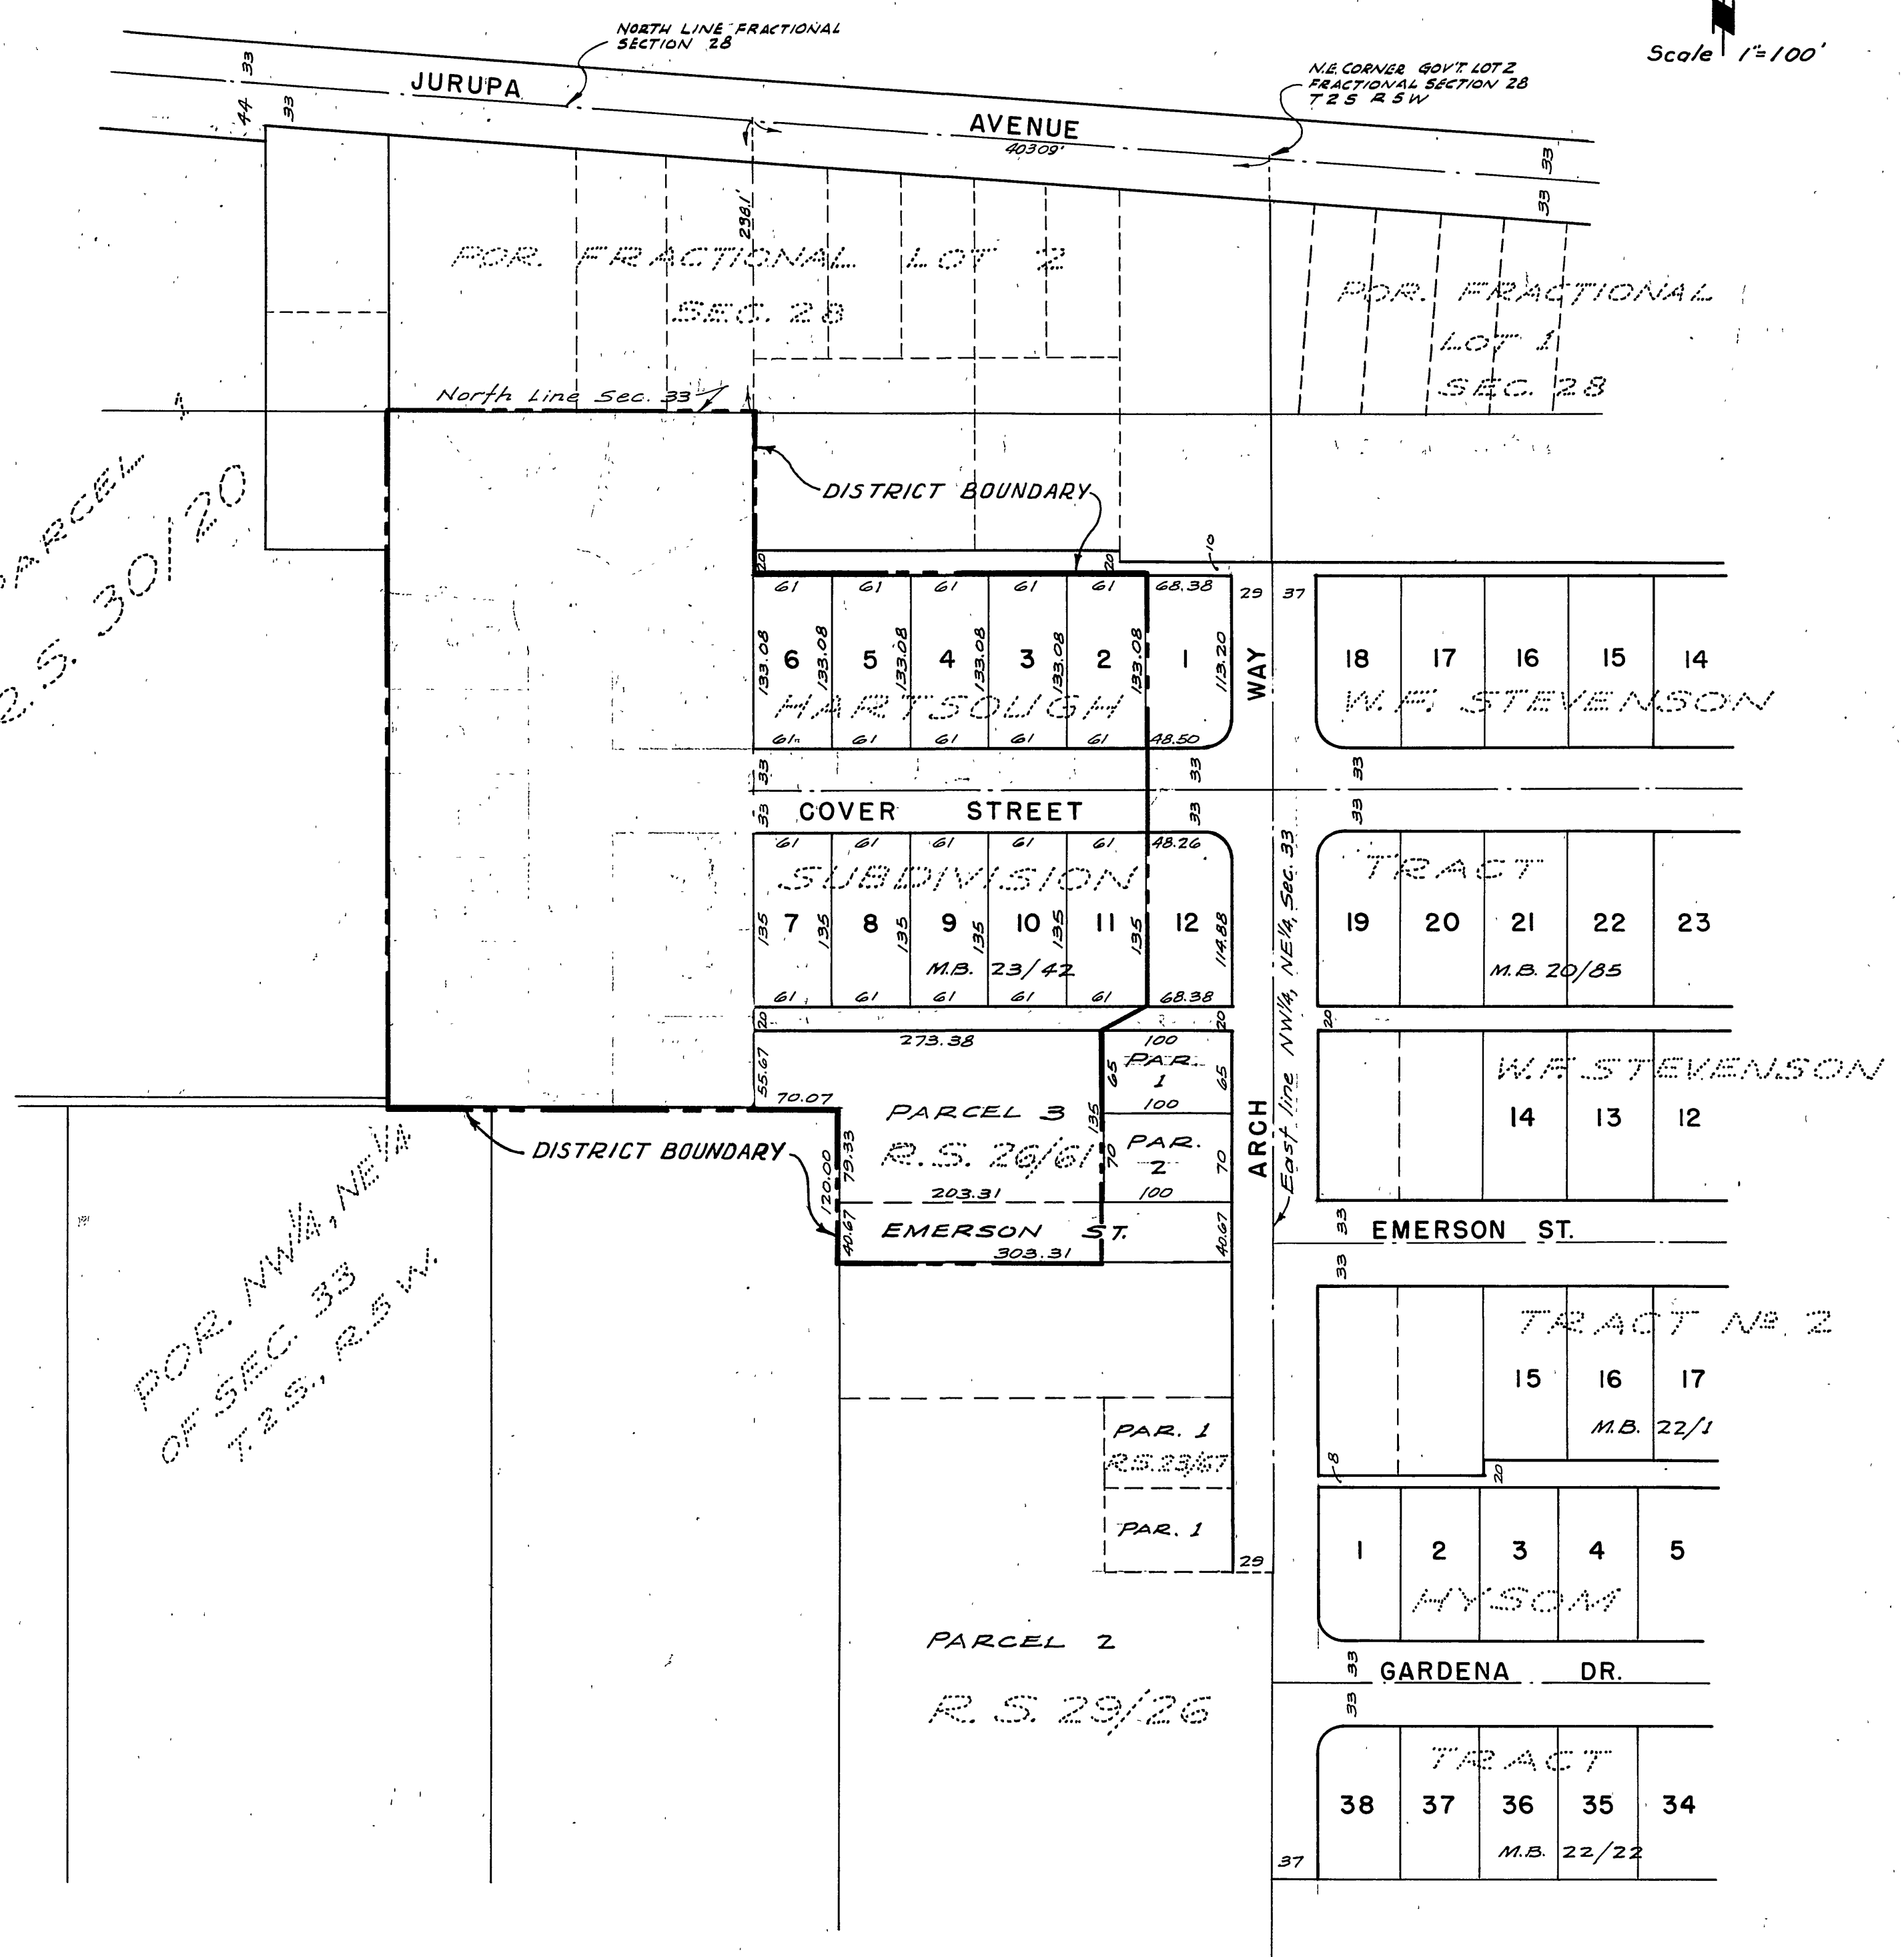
NORTH LINE FRACTIONAL SECTION 28

Scale 1"=100'

N.E. CORNER GOV'T. LOT 2 FRACTIONAL SECTION 28 T2S R5W

JURUPA AVENUE

403.09'

33
44
33
33
33

238.1'

POR. FRACTIONAL LOT 2 SEC. 28

POR. FRACTIONAL LOT 1 SEC. 28

North Line Sec. 33

DISTRICT BOUNDARY

PARCEL R.S. 30/20

20
20
10

61 61 61 61 61 68.38
29 37

6 5 4 3 2 1
133.08 133.08 133.08 133.08 133.08 133.08 113.20

HARTSOUGH

61 61 61 61 61 48.50

WAY

18 17 16 15 14

W. F. STEVENSON

33 33 33
33 33 33

COVER STREET

61 61 61 61 61 48.26

SUBDIVISION

135 7 135 8 135 9 135 10 135 11 135 12 114.88

M.B. 23/42

61 61 61 61 61 68.38

East line NW1/4, NE1/4, Sec. 33

TRACT

19 20 21 22 23

M.B. 20/85

20 20 20

273.38
100
55.67
70.07
65 PAR. 1 65
100

PARCEL 3
R.S. 26/61
135

PAR. 2
70 70
100

79.33
120.00
203.31
40.67
EMERSON ST.
303.31
40.67

DISTRICT BOUNDARY

ARCH

W. F. STEVENSON

14 13 12

33
EMERSON ST.

33

TRACT No. 2

15 16 17

M.B. 22/1

8
20

POR. NW1/4, NE1/4 OF SEC. 33 T. 2 S., R. 5 W.

PAR. 1
R.S. 23/67

PAR. 1

29

1 2 3 4 5

HYSOM

PARCEL 2

R.S. 29/26

33
GARDENA DR.
33

TRACT

38 37 36 35 34

M.B. 22/22

37